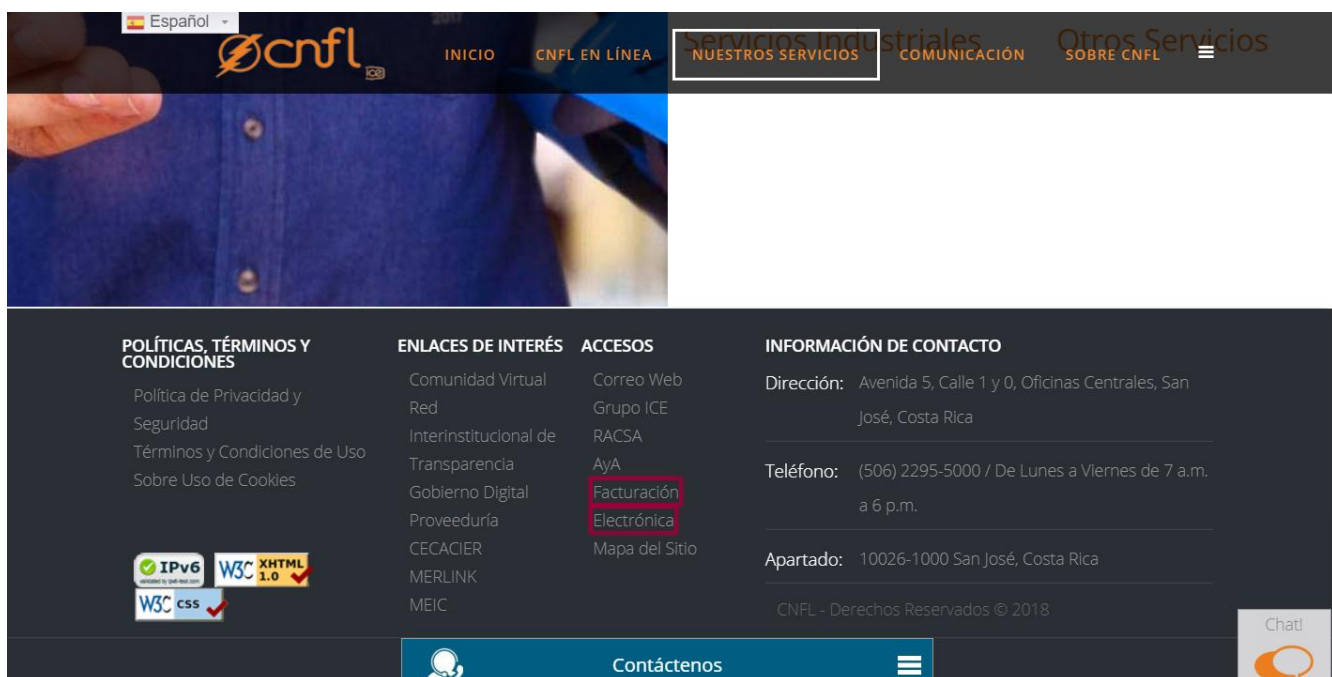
Español

cnfl ice

INICIO CNFL EN LÍNEA NUESTROS SERVICIOS COMUNICACIÓN SOBRE CNFL

Servicios Industriales Otros Servicios

POLÍTICAS, TÉRMINOS Y CONDICIONES

Política de Privacidad y Seguridad

Términos y Condiciones de Uso

Sobre Uso de Cookies

IPv6

W3C XHTML 1.0

W3C CSS

ENLACES DE INTERÉS

Comunidad Virtual Red Interinstitucional de Transparencia

Gobierno Digital

Proveeduría

CECACIER

MERLINK

MEIC

ACCESOS

Correo Web

Grupo ICE

RACSA

AyA

Facturación Electrónica

Mapa del Sitio

INFORMACIÓN DE CONTACTO

Dirección: Avenida 5, Calle 1 y 0, Oficinas Centrales, San José, Costa Rica

Teléfono: (506) 2295-5000 / De Lunes a Viernes de 7 a.m. a 6 p.m.

Apartado: 10026-1000 San José, Costa Rica

CNFL - Derechos Reservados © 2018

Chat!

Contáctenos